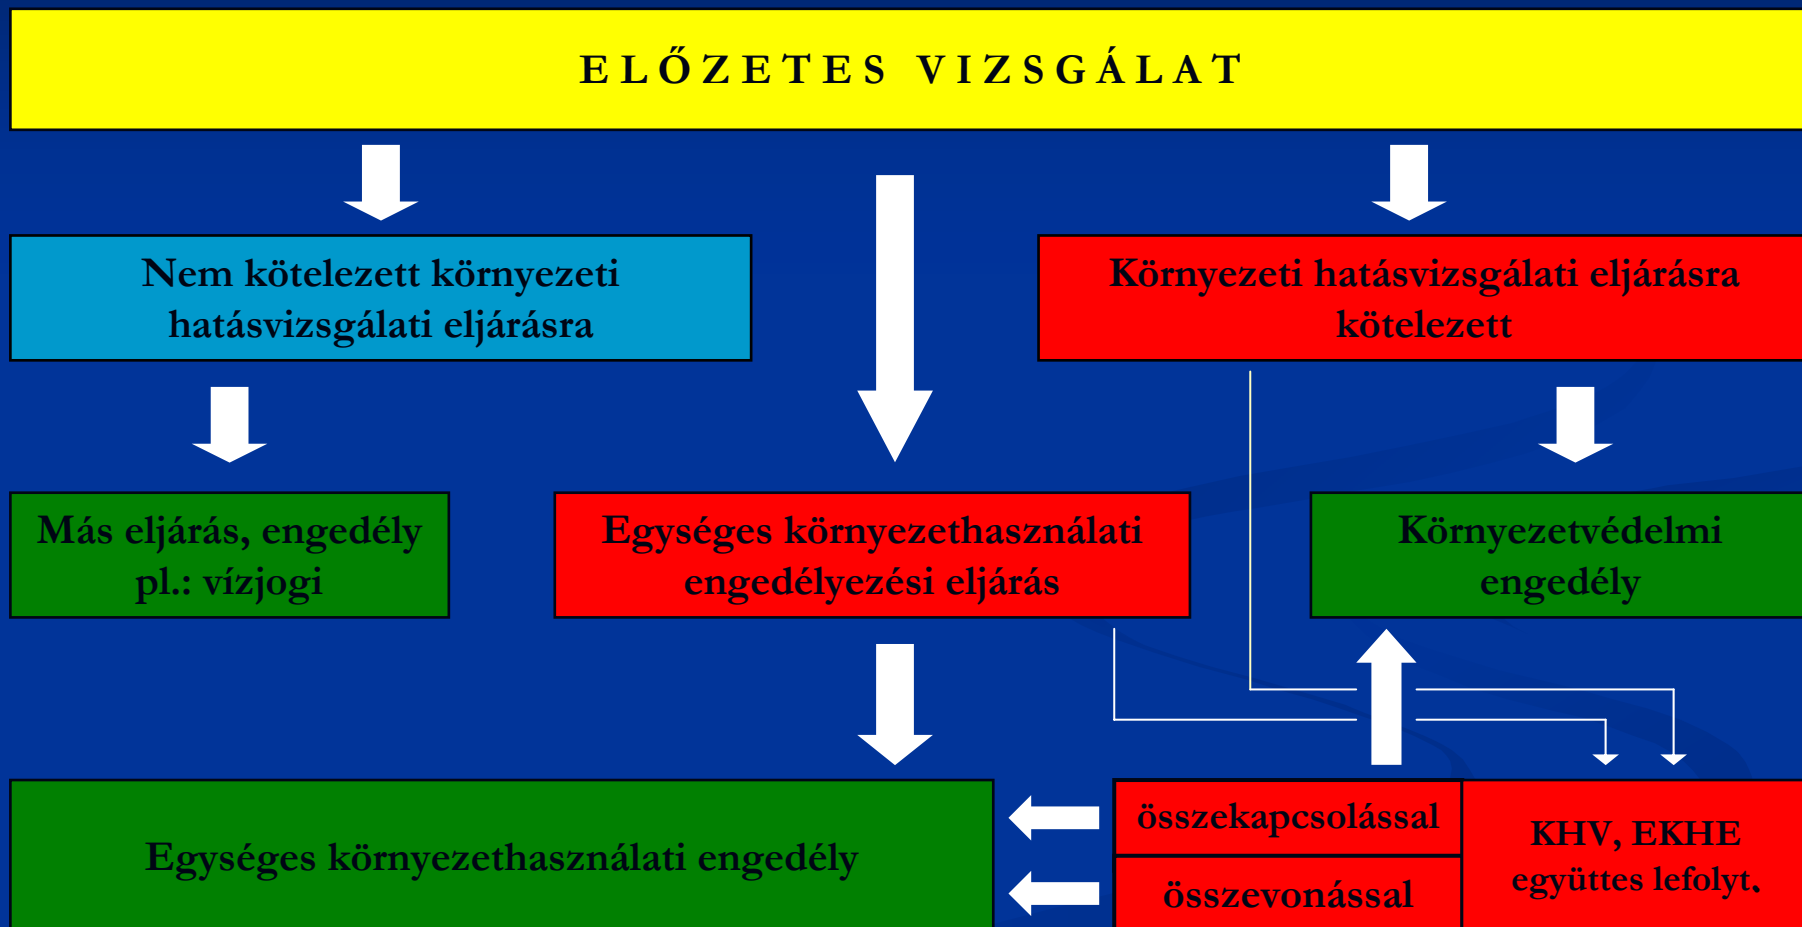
ELŐZETES VIZSGÁLAT

Nem kötelezett környezeti hatásvizsgálati eljárásra

Környezeti hatásvizsgálati eljárásra kötelezett

Más eljárás, engedély pl.: vízjogi

Egységes környezethasználati engedélyezési eljárás

Környezetvédelmi engedély

Egységes környezethasználati engedély

összekapcsolással

összevonással

KHV, EKHE együttes lefolyt.